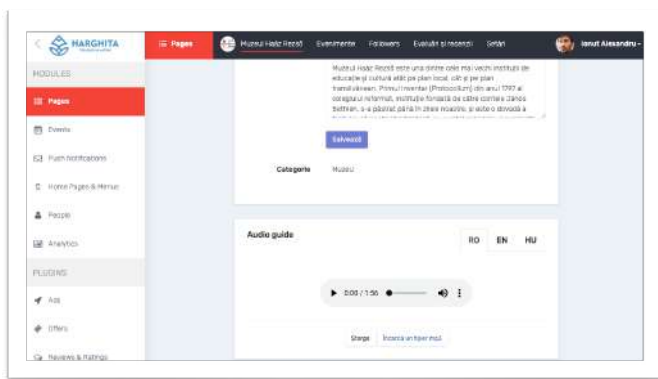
HARGHITA

Pages

Muzeul Haáz Rezső Evenimente Followers Evaluări și recenzii Setări

Ionut Alexandru

MODULES

Pages

Events

Push Notifications

Home Pages & Menus

People

Analytics

PLUGINS

Ads

Offers

Reviews & Ratings

Muzeul Haáz Rezső este una dintre cele mai vechi instituții de educație și cultură atât pe plan local, cât și pe plan transilvănean. Primul inventar (Protocollum) din anul 1797 al colegiului reformat, instituție fondată de către contele Dániel Bethlen, s-a păstrat până în zilele noastre, și este o dovadă a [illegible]

Salvează

Categorie

Muzeu

Audio guide

RO EN HU

0:00 / 1:56

Șterge Încarcă un fișier nou